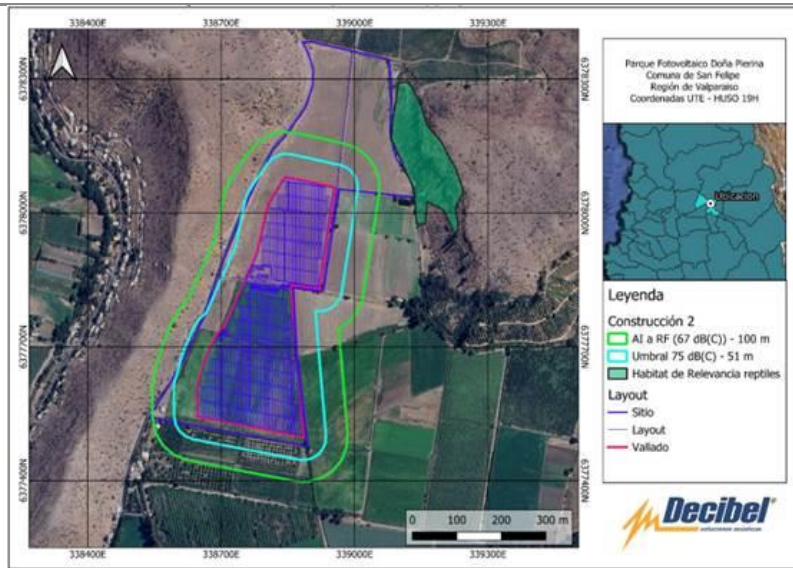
338400E 338700E 339000E 339300E

6378300N 6378000N 6377700N 6377400N

6378300N 6378000N 6377700N 6377400N

Parque Fotovoltaico Doña Pierina
Comuna de San Felipe
Región de Valparaíso
Coordenadas UTE - HUSO 19H

Ubicación

Leyenda

Construcción 2

AI a RF (67 dB(C)) - 100 m

Umbral 75 dB(C) - 51 m

Habitat de Relevancia reptiles

Layout

Sitio

Layout

Vallado

0 100 200 300 m

338400E 338700E 339000E 339300E

Decibel
soluciones acústicas